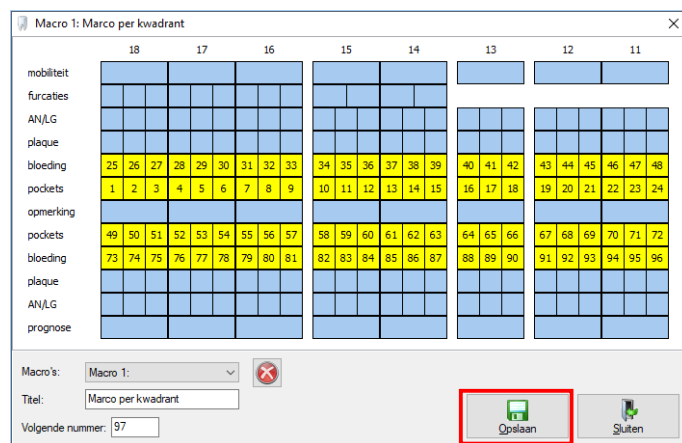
Macro 1: Marco per kwadrant

| | 18 | | | 17 | | | 16 | | | 15 | | | 14 | | | 13 | | | 12 | | | 11 | | |
|---|---|---|---|---|---|---|---|---|---|---|---|---|---|---|---|---|---|---|---|---|---|---|---|---|
| mobiliteit | | | | | | | | | | | | | | | | | | | | | | | | |
| furcaties | | | | | | | | | | | | | | | | | | | | | | | | |
| AN/LG | | | | | | | | | | | | | | | | | | | | | | | | |
| plaque | | | | | | | | | | | | | | | | | | | | | | | | |
| bloeding | 25 | 26 | 27 | 28 | 29 | 30 | 31 | 32 | 33 | 34 | 35 | 36 | 37 | 38 | 39 | 40 | 41 | 42 | 43 | 44 | 45 | 46 | 47 | 48 |
| pockets | 1 | 2 | 3 | 4 | 5 | 6 | 7 | 8 | 9 | 10 | 11 | 12 | 13 | 14 | 15 | 16 | 17 | 18 | 19 | 20 | 21 | 22 | 23 | 24 |
| opmerking | | | | | | | | | | | | | | | | | | | | | | | | |
| pockets | 49 | 50 | 51 | 52 | 53 | 54 | 55 | 56 | 57 | 58 | 59 | 60 | 61 | 62 | 63 | 64 | 65 | 66 | 67 | 68 | 69 | 70 | 71 | 72 |
| bloeding | 73 | 74 | 75 | 76 | 77 | 78 | 79 | 80 | 81 | 82 | 83 | 84 | 85 | 86 | 87 | 88 | 89 | 90 | 91 | 92 | 93 | 94 | 95 | 96 |
| plaque | | | | | | | | | | | | | | | | | | | | | | | | |
| AN/LG | | | | | | | | | | | | | | | | | | | | | | | | |
| prognose | | | | | | | | | | | | | | | | | | | | | | | | |

Macro's: Macro 1:
Titel: Marco per kwadrant
Volgende nummer: 97

Opslaan
Sluiten